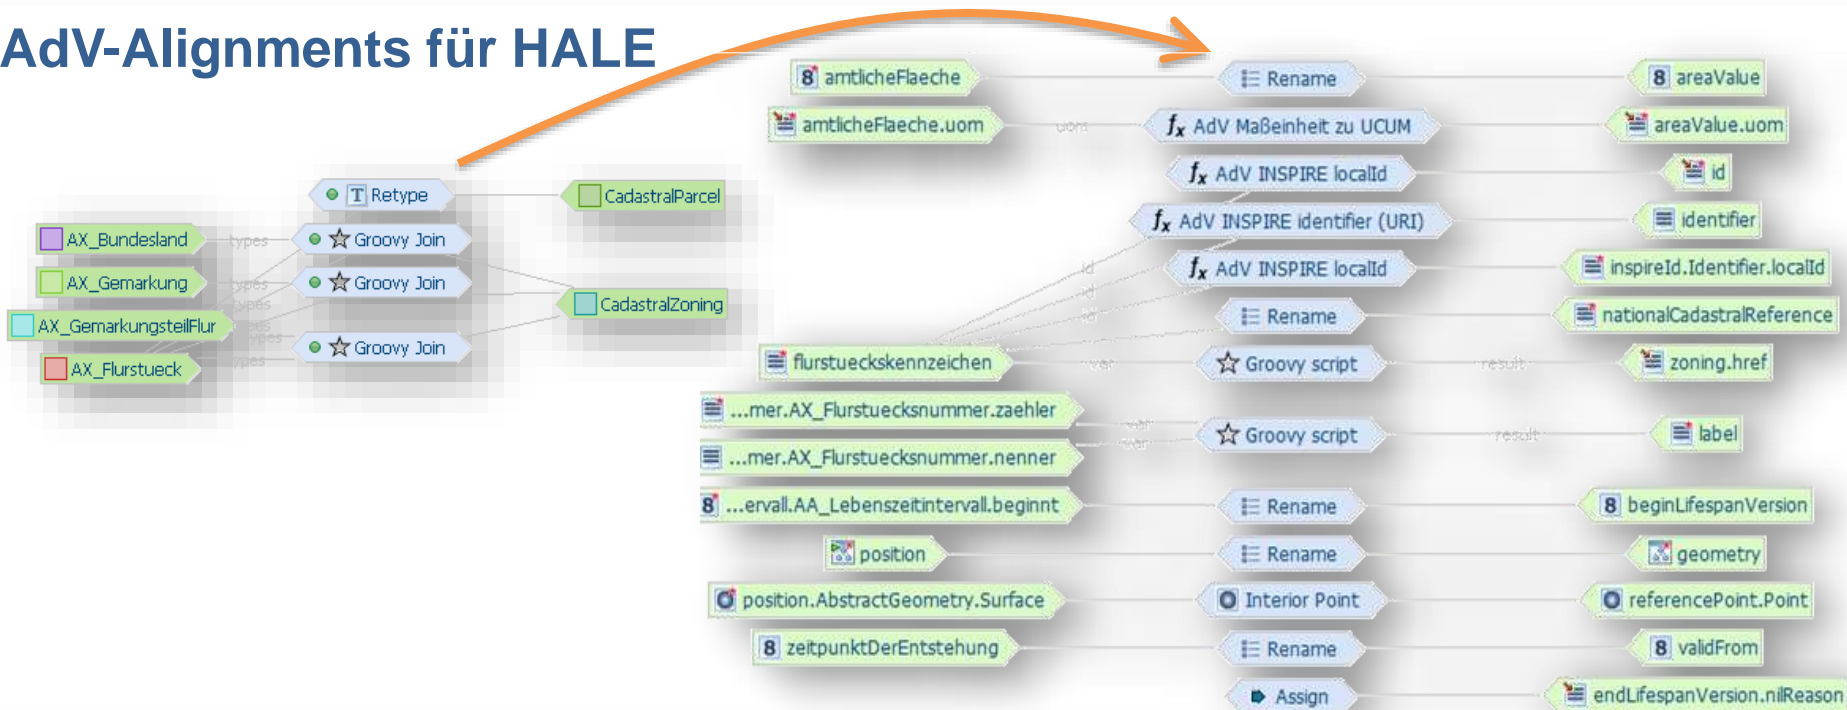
AdV-Alignments für HALE

AX_Bundesland
AX_Gemarkung
AX_GemarkungsteilFlur
AX_Flurstueck

types
types
types
types
types
types

T Retype
Groovy Join
Groovy Join
Groovy Join

CadastralParcel
CadastralZoning

amtlicheFlaeche
amtlicheFlaeche.uom
flurstueckskennzeichen
...mer.AX_Flurstuecksnummer.zaehler
...mer.AX_Flurstuecksnummer.nenner
...ervall.AA_Lebenszeitintervall.beginnt
position
position.AbstractGeometry.Surface
zeitpunktDerEntstehung

uom
id
id
id
var
var
var

Rename
$f_x$ AdV Maßeinheit zu UCUM
$f_x$ AdV INSPIRE localId
$f_x$ AdV INSPIRE identifier (URI)
$f_x$ AdV INSPIRE localId
Rename
Groovy script
Groovy script
Rename
Rename
Interior Point
Rename
Assign

result
result

areaValue
areaValue.uom
id
identifier
inspireId.Identifier.localId
nationalCadastralReference
zoning.href
label
beginLifespanVersion
geometry
referencePoint.Point
validFrom
endLifespanVersion.nilReason